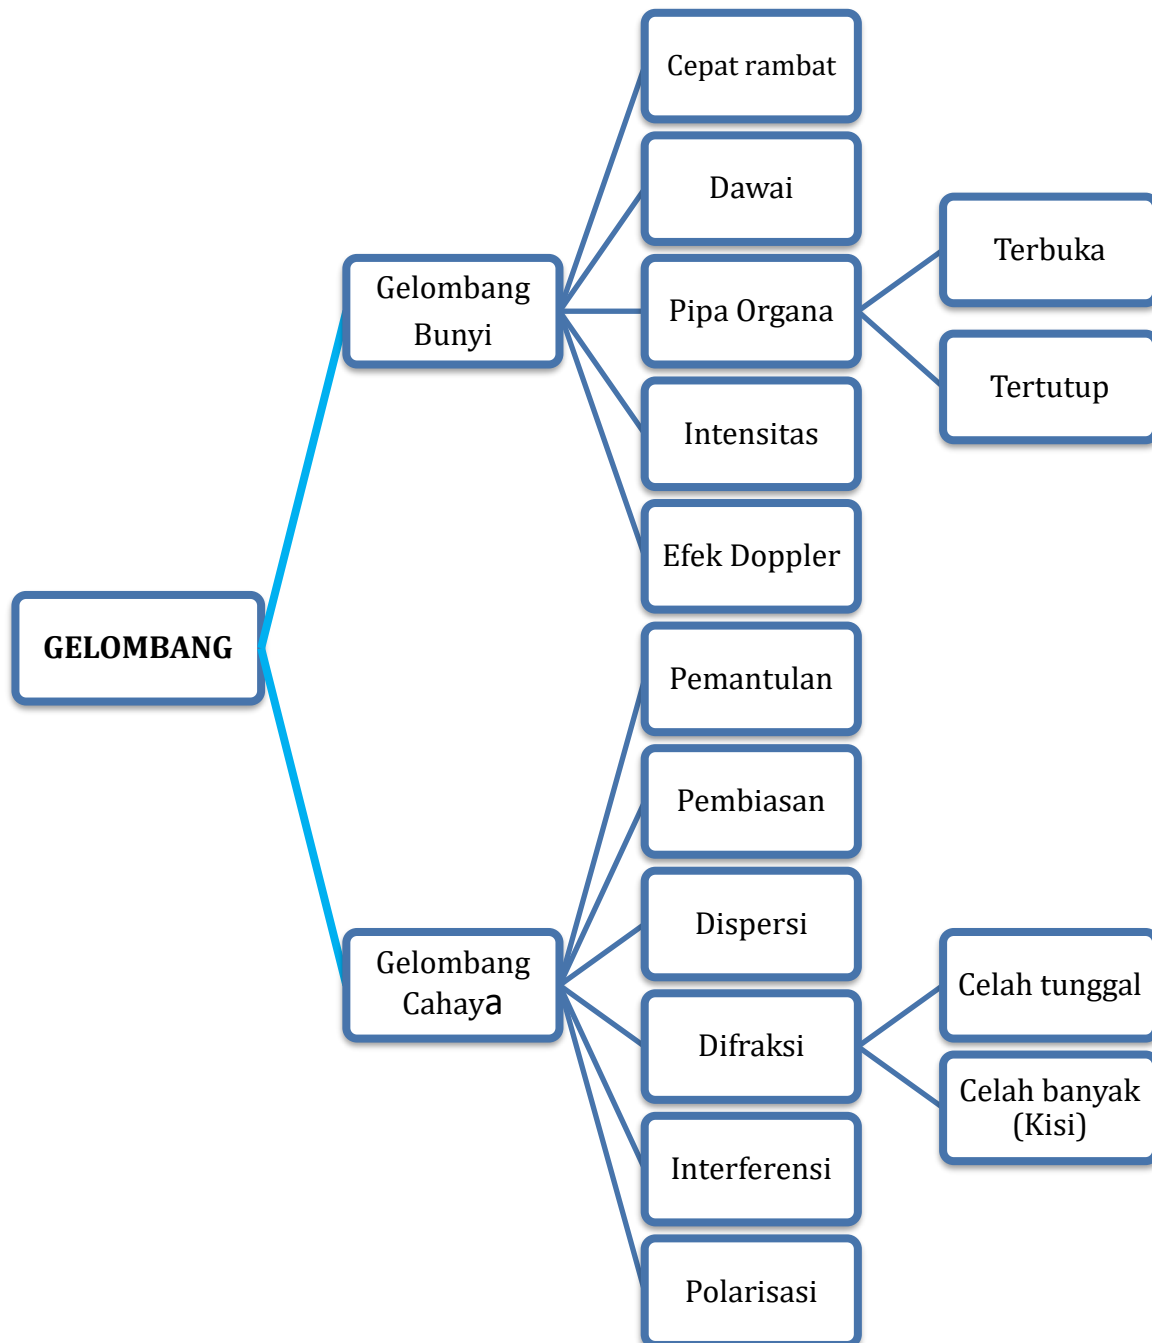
GELOMBANG

Gelombang Bunyi

Cepat rambat

Dawai

Pipa Organa

Terbuka

Tertutup

Intensitas

Efek Doppler

Gelombang Cahaya

Pemantulan

Pembiasan

Dispersi

Difraksi

Celah tunggal

Celah banyak (Kisi)

Interferensi

Polarisasi